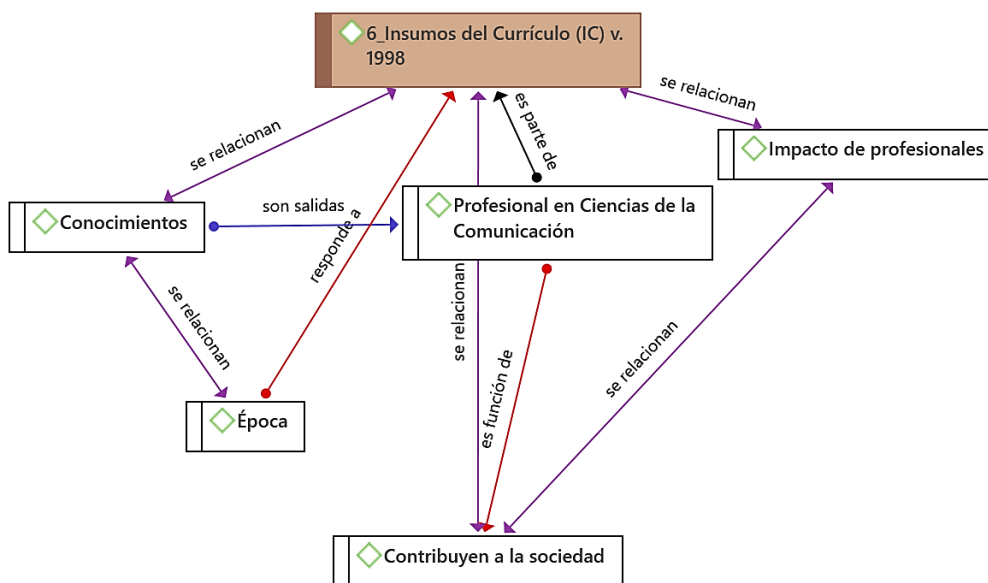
6_Insumos del Currículo (IC) v. 1998

se relacionan

es parte de

se relacionan

Impacto de profesionales

son salidas

Conocimientos

responde a

Profesional en Ciencias de la Comunicación

se relacionan

se relacionan

es función de

se relacionan

Época

Contribuyen a la sociedad